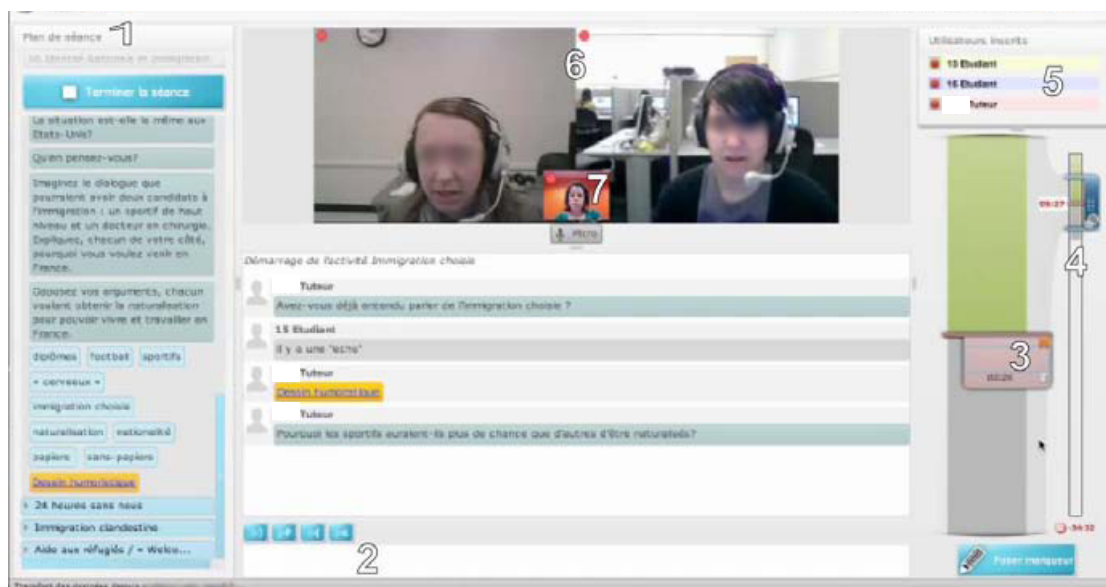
Plan de séance 1

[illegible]

Terminer la séance

La situation est-elle la même aux Etats-Unis?

Qu'en pensez-vous?

Imaginez le dialogue que pourraient avoir deux candidats à l'immigration : un sportif de haut niveau et un docteur en chirurgie. Expliquez, chacun de votre côté, pourquoi vous voulez venir en France.

Opposez vos arguments, chacun voulant obtenir la naturalisation pour pouvoir vivre et travailler en France.

diplômes football sportifs

« cerveaux »

immigration choisie

naturalisation nationalité

papiers sans-papiers

Dessin humoristique

24 heures sans nous

Immigration clandestine

Aide aux réfugiés / « Welco...

6

7

Micro

Démarrage de l'activité Immigration choisie

Tuteur
Avez-vous déjà entendu parler de l'immigration choisie ?

15 Etudiant
il y a une "echo"

Tuteur
Dessin humoristique

Tuteur
Pourquoi les sportifs auraient-ils plus de chance que d'autres d'être naturalisés?

2

Utilisateurs inscrits

13 Etudiant

15 Etudiant

Tuteur

5

4

3

05:27

03:26

-34:32

Poser marqueur